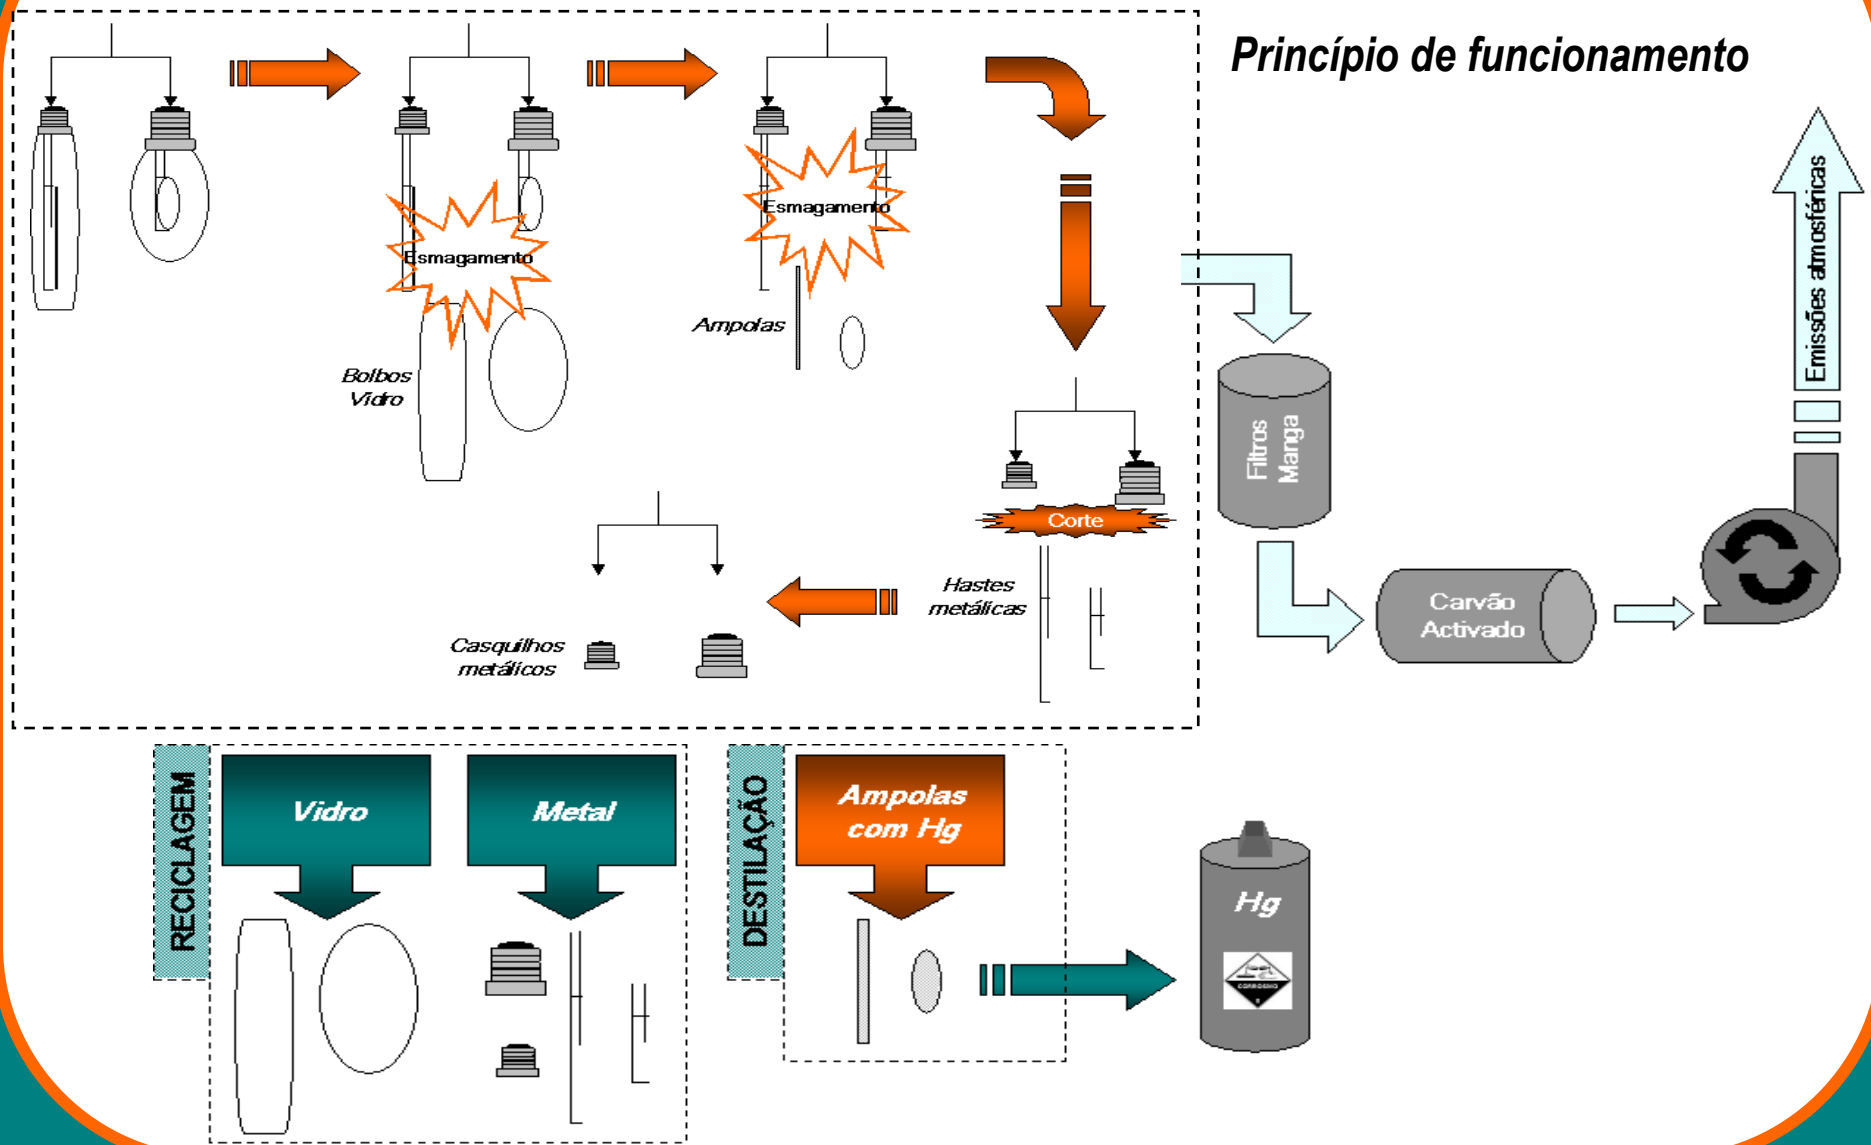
Princípio de funcionamento

Esmagamento

Esmagamento

Bolbos Vidro

Ampolas

Emissões atmosféricas

Filtros Manga

Corte

Hastes metálicas

Casquilhos metálicos

Carvão Activado

RECICLAGEM

Vidro

Metal

DESTILAÇÃO

Ampolas com Hg

Hg

CORROSIVO